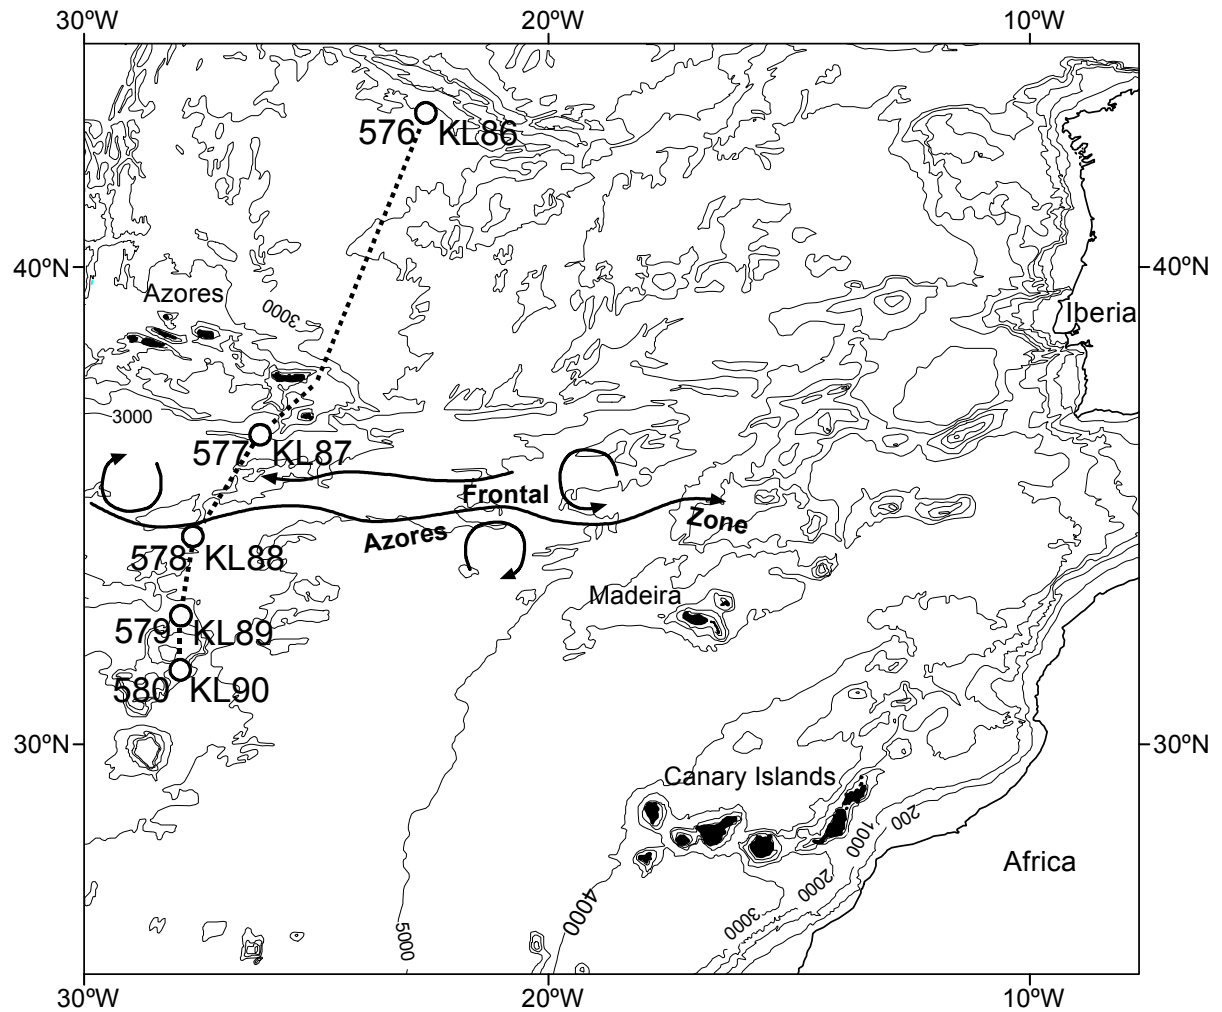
30ºW
20ºW
10ºW

576 KL86

40ºN
40ºN

Azores
3000
Iberia

3000
577 KL87

Frontal
578 KL88
Azores
Zone

Madeira
579 KL89
580 KL90

30ºN
30ºN

Canary Islands
1000
200
2000
4000
3000
Africa
5000

30ºW
20ºW
10ºW